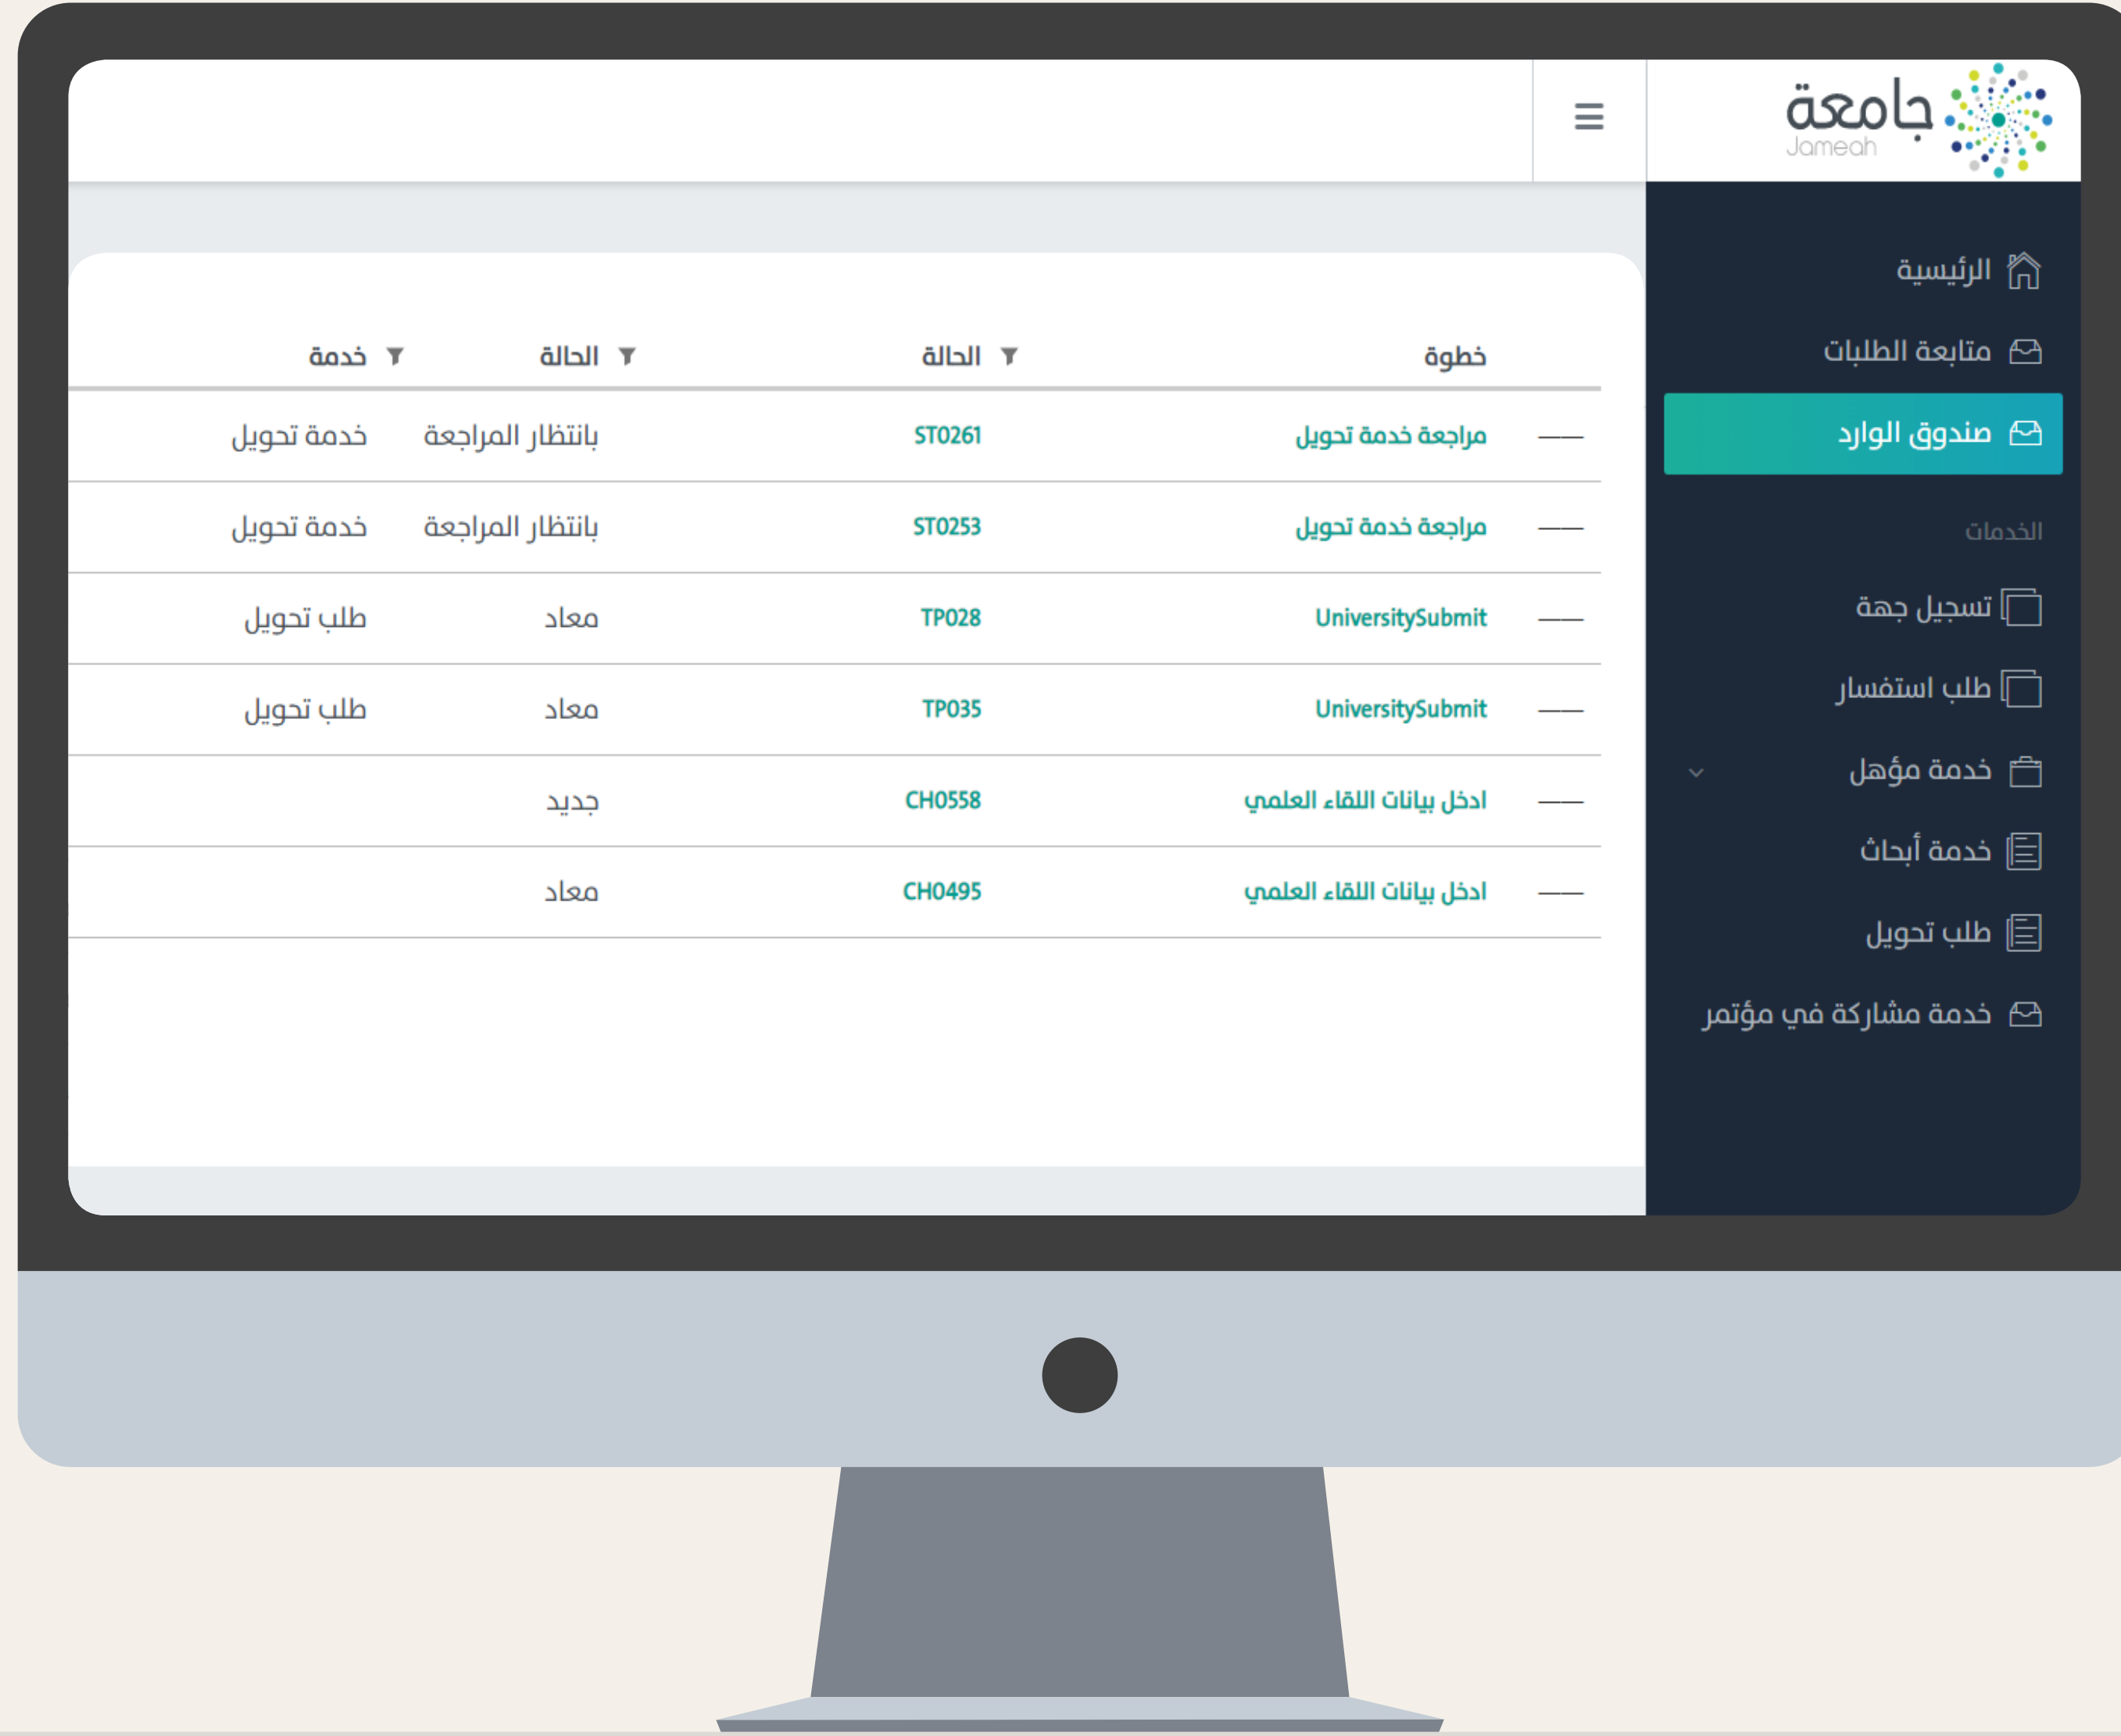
جامعة
Jameah

الرئيسية
متابعة الطلبات
صندوق الوارد
الخدمات
تسجيل جهة
طلب استفسار
خدمة مؤهل
خدمة أبحاث
طلب تحويل
خدمة مشاركة في مؤتمر

| | خطوة | الحالة | الحالة | خدمة |
|---|---|---|---|---|
| —— | مراجعة خدمة تحويل | ST0261 | بانتظار المراجعة | خدمة تحويل |
| —— | مراجعة خدمة تحويل | ST0253 | بانتظار المراجعة | خدمة تحويل |
| —— | UniversitySubmit | TP028 | معاد | طلب تحويل |
| —— | UniversitySubmit | TP035 | معاد | طلب تحويل |
| —— | ادخل بيانات اللقاء العلمي | CH0558 | جديد | |
| —— | ادخل بيانات اللقاء العلمي | CH0495 | معاد | |